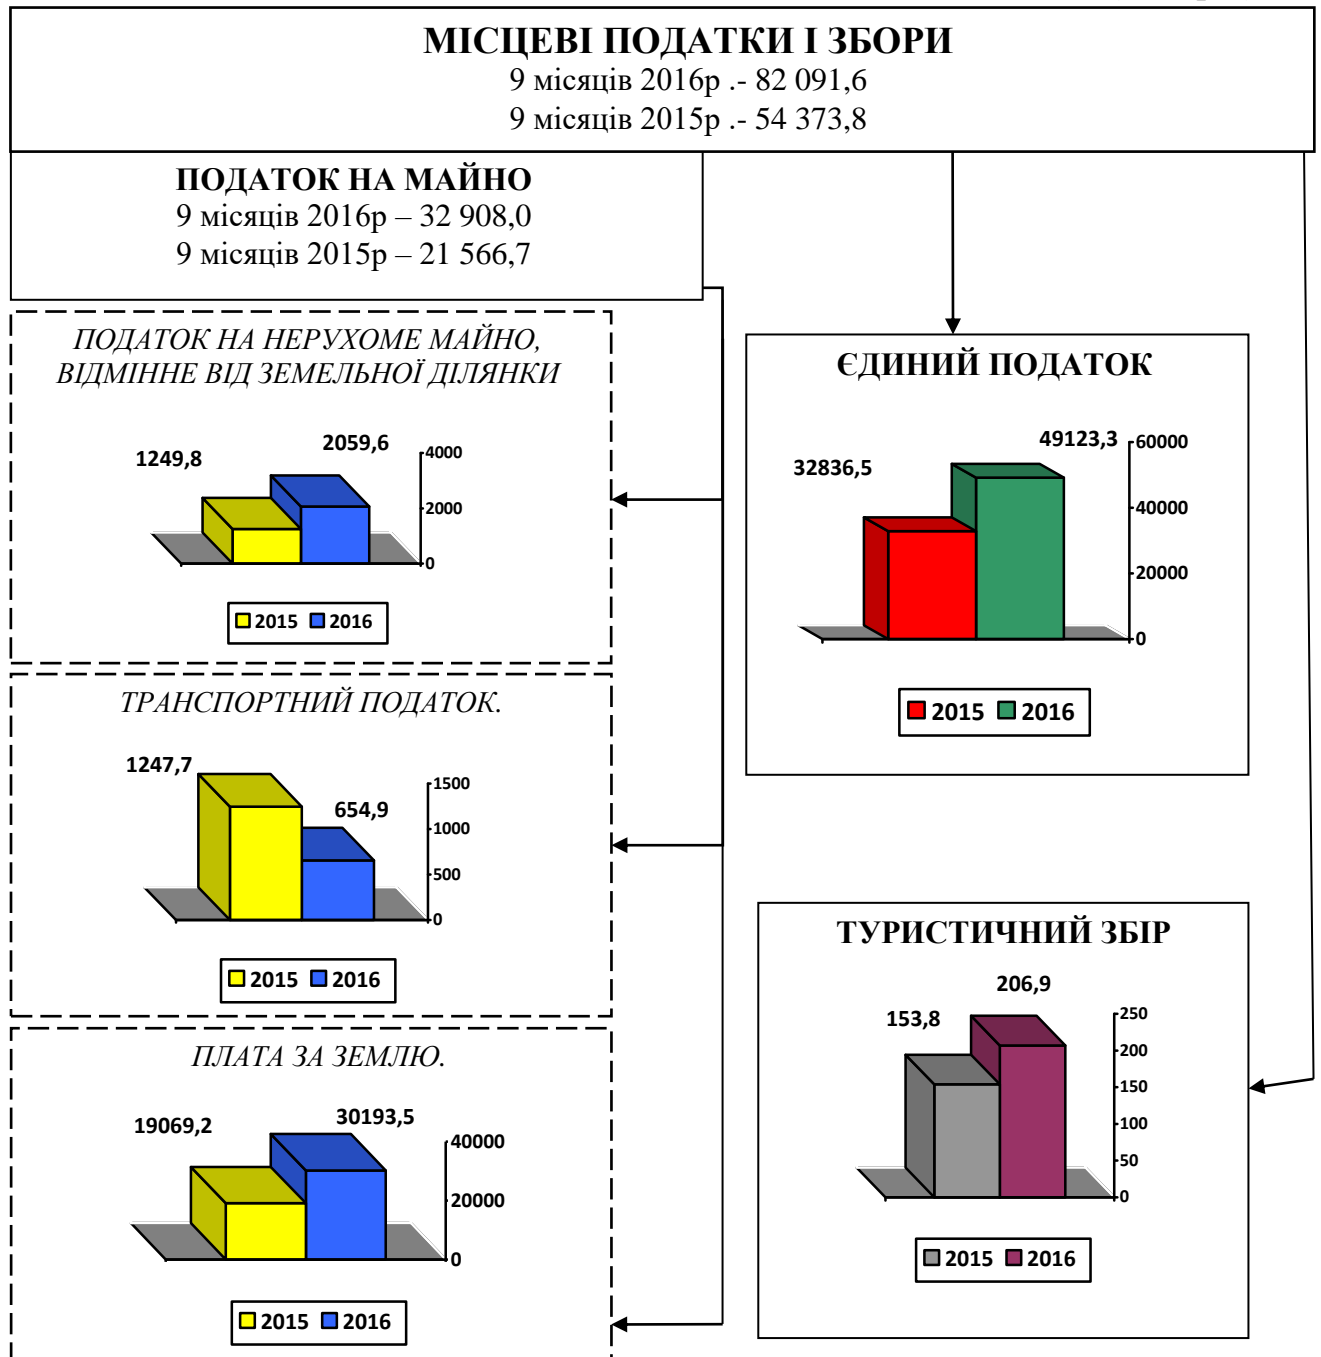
МІСЦЕВІ ПОДАТКИ І ЗБОРИ
9 місяців 2016р .- 82 091,6
9 місяців 2015р .- 54 373,8

ПОДАТОК НА МАЙНО
9 місяців 2016р – 32 908,0
9 місяців 2015р – 21 566,7

ПОДАТОК НА НЕРУХОМЕ МАЙНО, ВІДМІННЕ ВІД ЗЕМЕЛЬНОЇ ДІЛЯНКИ

1249,8
2059,6
4000
2000
0
2015 2016

ТРАНСПОРТНИЙ ПОДАТОК.

1247,7
654,9
1500
1000
500
0
2015 2016

ПЛАТА ЗА ЗЕМЛЮ.

19069,2
30193,5
40000
20000
0
2015 2016

ЄДИНИЙ ПОДАТОК

32836,5
49123,3
60000
40000
20000
0
2015 2016

ТУРИСТИЧНИЙ ЗБІР

153,8
206,9
250
200
150
100
50
0
2015 2016